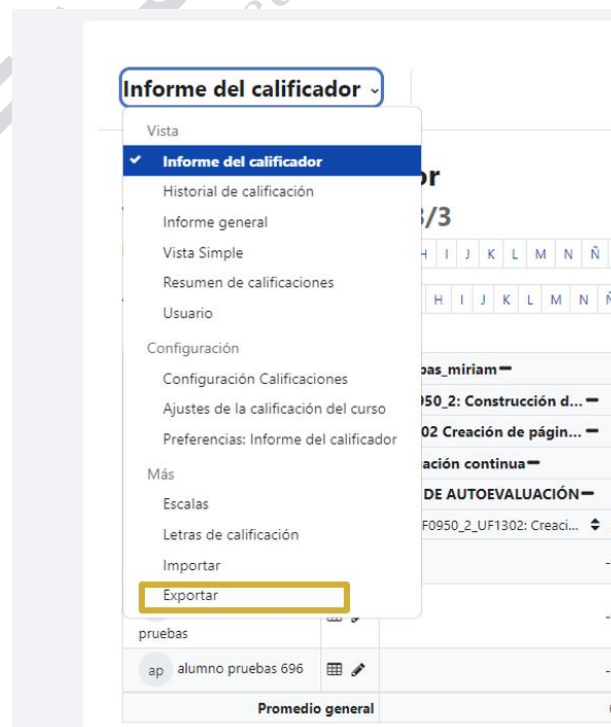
Informe del calificador

Vista
Informe del calificador
Historial de calificación
Informe general
Vista Simple
Resumen de calificaciones
Usuario
Configuración
Configuración Calificaciones
Ajustes de la calificación del curso
Preferencias: Informe del calificador
Más
Escalas
Letras de calificación
Importar
Exportar

or
3/3
H I J K L M N Ñ
H I J K L M N Ñ
bas_miriam
950_2: Construcción d...
02 Creación de págin...
ación continua
DE AUTOEVALUACIÓN
F0950_2_UF1302: Creaci...
pruebas
ap alumno pruebas 696
Promedio general